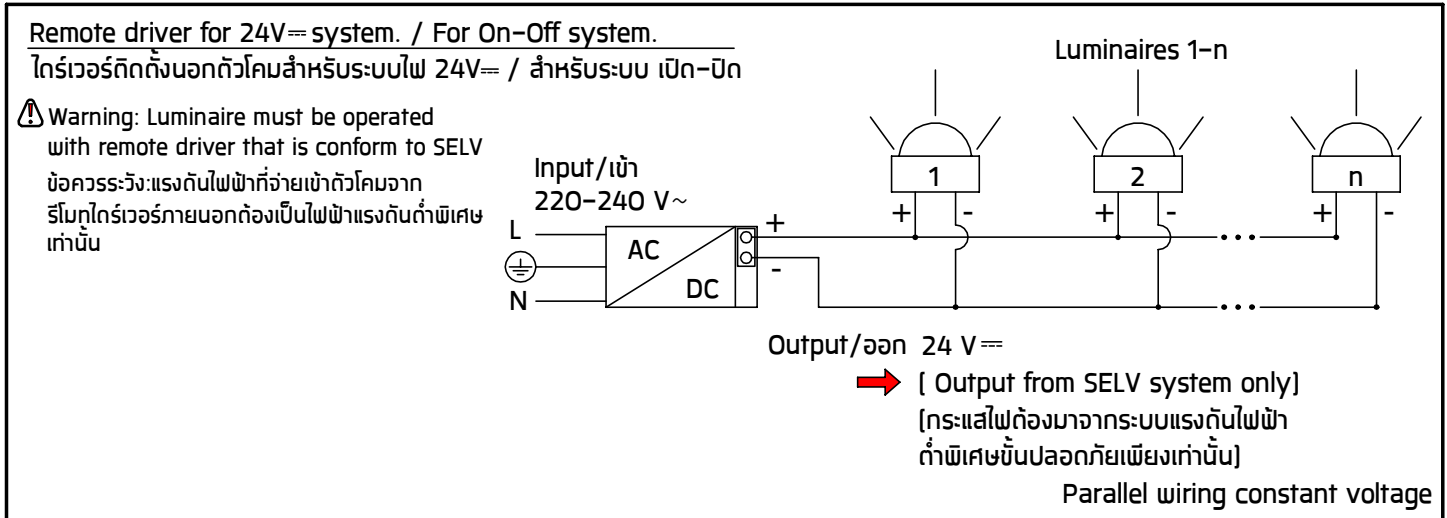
Remote driver for 24V⎓ system. / For On-Off system.
ไดร์เวอร์ติดตั้งนอกตัวโคมสำหรับระบบไฟ 24V⎓ / สำหรับระบบ เปิด-ปิด

Warning: Luminaire must be operated with remote driver that is conform to SELV
ข้อควรระวัง:แรงดันไฟฟ้าที่จ่ายเข้าตัวโคมจากรีโมทไดร์เวอร์ภายนอกต้องเป็นไฟฟ้าแรงดันต่ำพิเศษเท่านั้น

Luminaires 1-n

Input/เข้า
220-240 V~

L
N
AC
DC
+
-
1
2
n
+ -
+ -
+ -

Output/ออก 24 V⎓
( Output from SELV system only)
(กระแสไฟต้องมาจากระบบแรงดันไฟฟ้าต่ำพิเศษขั้นปลอดภัยเพียงเท่านั้น)

Parallel wiring constant voltage